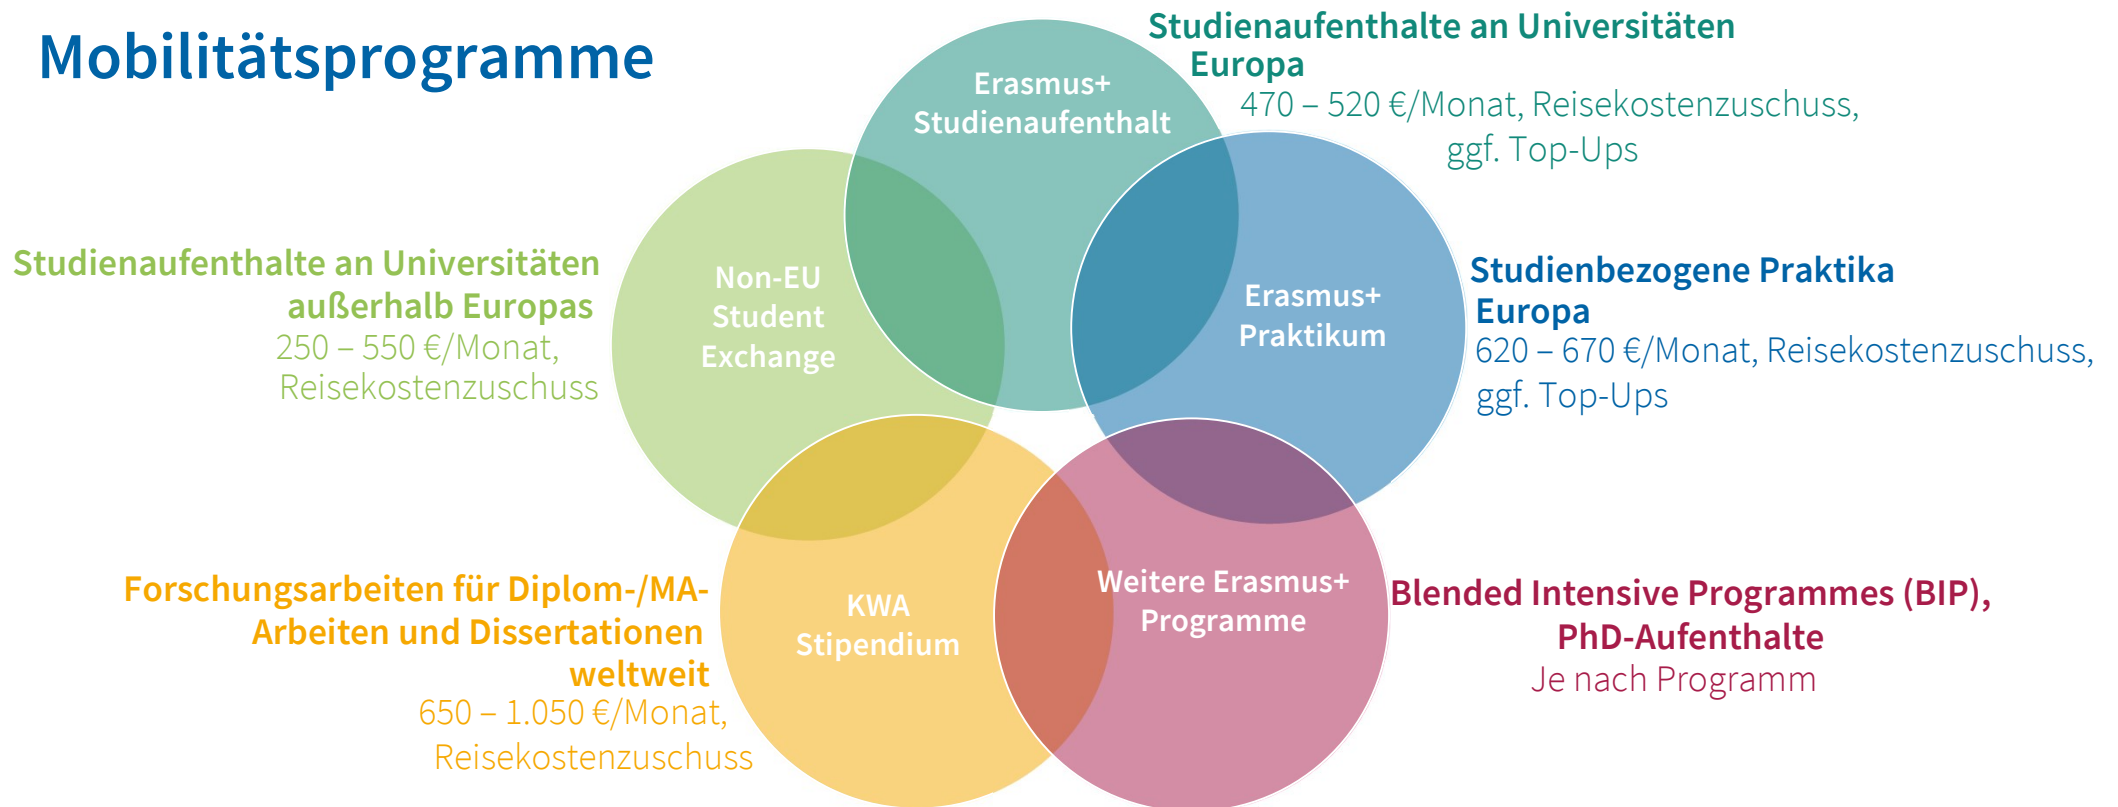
Mobilitätsprogramme

Studienaufenthalte an Universitäten Europa
470 – 520 €/Monat, Reisekostenzuschuss, ggf. Top-Ups

Erasmus+ Studienaufenthalt

Studienaufenthalte an Universitäten außerhalb Europas
250 – 550 €/Monat, Reisekostenzuschuss

Non-EU Student Exchange

Erasmus+ Praktikum

Studienbezogene Praktika Europa
620 – 670 €/Monat, Reisekostenzuschuss, ggf. Top-Ups

Forschungsarbeiten für Diplom-/MA-Arbeiten und Dissertationen weltweit
650 – 1.050 €/Monat, Reisekostenzuschuss

KWA Stipendium

Weitere Erasmus+ Programme

Blended Intensive Programmes (BIP), PhD-Aufenthalte
Je nach Programm